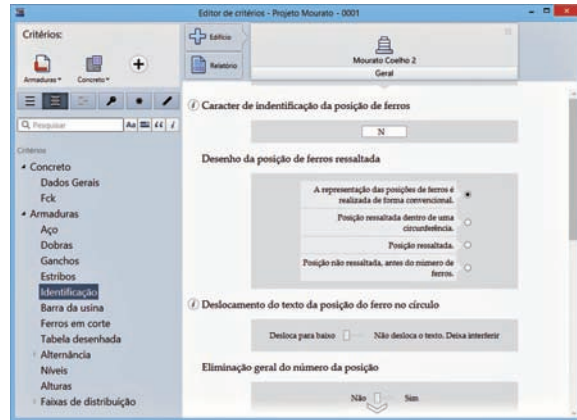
Editor de critérios - Projeto Mourato - 0001

Critérios:

Armaduras
Concreto

Edifício
Relatório

Mourato Coelho 2
Geral

Pesquisar

Critérios
Concreto
Dados Gerais
Fck
Armaduras
Aço
Dobras
Ganchos
Estribos
Identificação
Barra da usina
Ferros em corte
Tabela desenhada
Alternância
Níveis
Alturas
Faixas de distribuição

Caracter de indentificação da posição de ferros

N

Desenho da posição de ferros ressaltada

A representação das posições de ferros é realizada de forma convencional.

Posição ressaltada dentro de uma circunferência.

Posição ressaltada.

Posição não ressaltada, antes do número de ferros.

Deslocamento do texto da posição do ferro no círculo

Desloca para baixo

Não desloca o texto. Deixa interferir

Eliminação geral do número da posição

Não

Sim